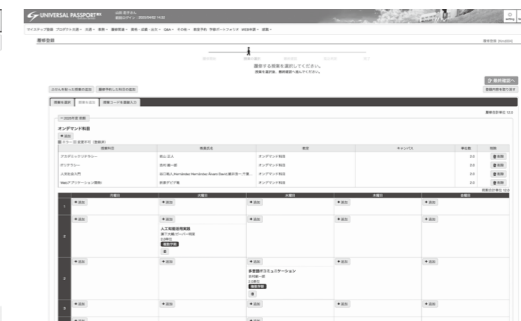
UNIVERSAL PASSPORT

履修登録

履修する授業を選択してください。

オンデマンド科目

| | | | | |
|---|---|---|---|---|
| グラフィックデザイン | | オンデマンド科目 | | |
| 情報リテラシー | | オンデマンド科目 | | |
| 人文社会入門 | | オンデマンド科目 | | |
| Webアプリケーション開発 | | オンデマンド科目 | | |

人工知能活用実践

多言語コミュニケーション